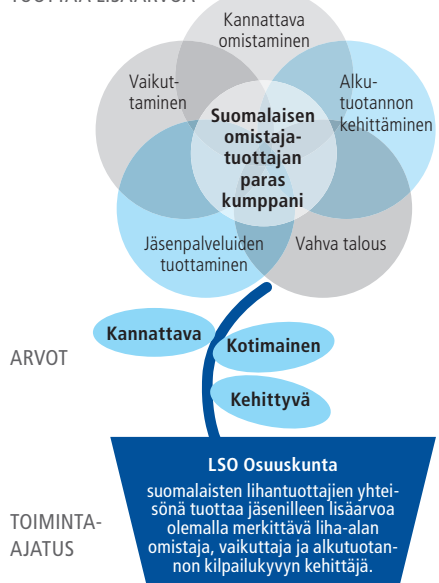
TUOTTAA LISÄARVOA

Kannattava omistaminen

Vaikuttaminen

Alkutuotannon kehittäminen

Suomalaisen omistajatuottajan paras kumppani

Jäsenpalveluiden tuottaminen

Vahva talous

ARVOT

Kannattava

Kotimainen

Kehittyvä

TOIMINTA-AJATUS

LSO Osuuskunta

suomalaisten lihantuottajien yhteisönä tuottaa jäsenilleen lisäarvoa olemalla merkittävä liha-alan omistaja, vaikuttaja ja alkutuotannon kilpailukyvyn kehittäjä.